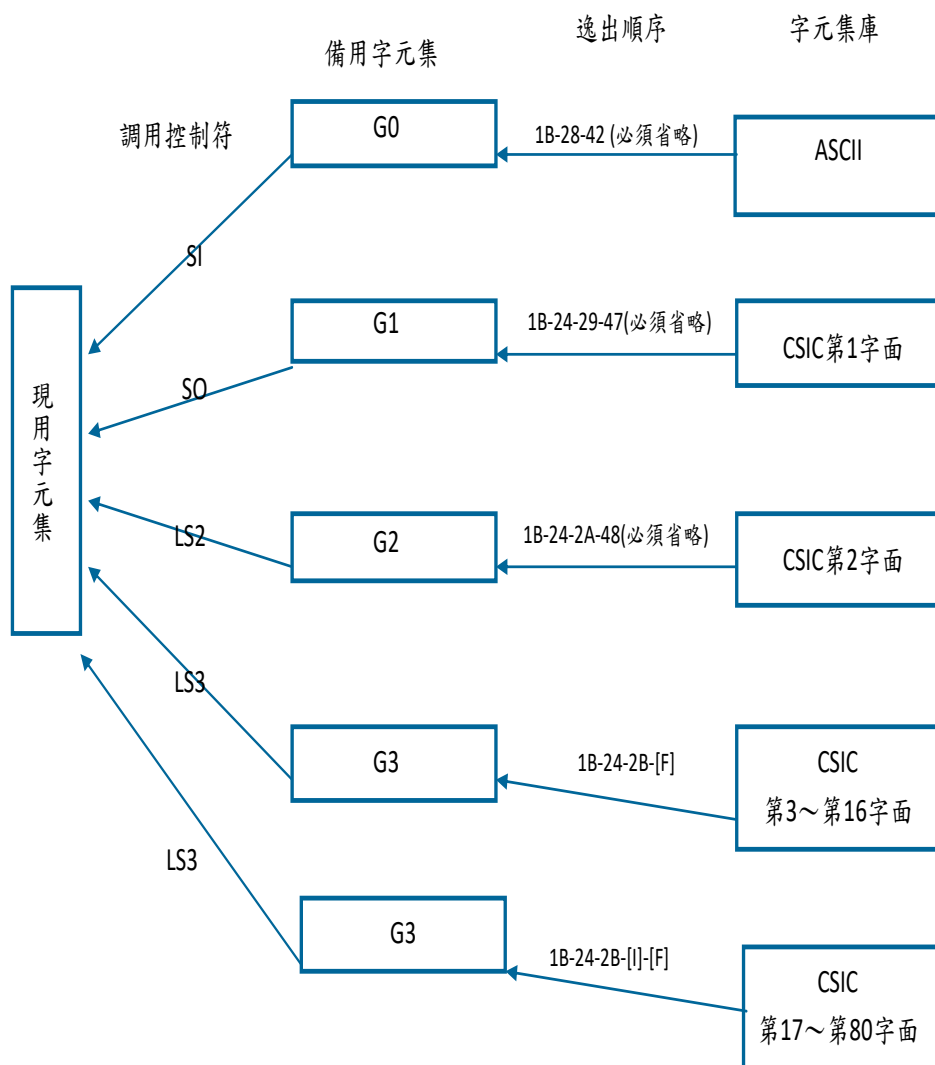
備用字元集

逸出順序

字元集庫

調用控制符

G0

1B-28-42 (必須省略)

ASCII

SI

G1

1B-24-29-47(必須省略)

CSIC第1字面

SO

現用字元集

LS2

G2

1B-24-2A-48(必須省略)

CSIC第2字面

LS3

G3

1B-24-2B-[F]

CSIC
第3～第16字面

LS3

G3

1B-24-2B-[I]-[F]

CSIC
第17～第80字面